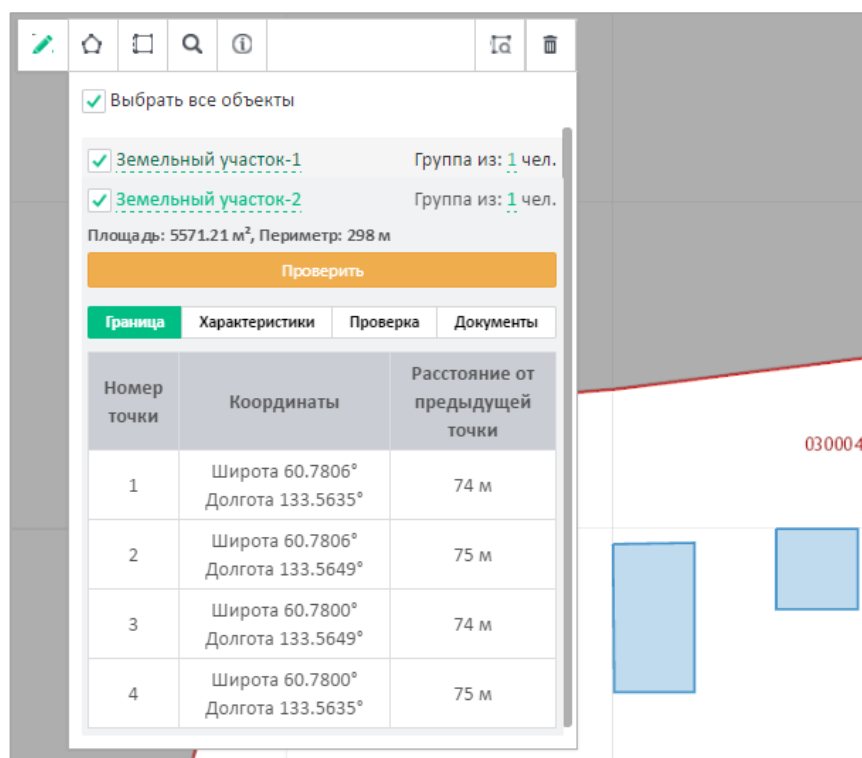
Выбрать все объекты

Земельный участок-1 Группа из: 1 чел.

Земельный участок-2 Группа из: 1 чел.

Площадь: 5571.21 м², Периметр: 298 м

Проверить

Граница | Характеристики | Проверка | Документы

| Номер точки | Координаты | Расстояние от предыдущей точки |
|---|---|---|
| 1 | Широта 60.7806° Долгота 133.5635° | 74 м |
| 2 | Широта 60.7806° Долгота 133.5649° | 75 м |
| 3 | Широта 60.7800° Долгота 133.5649° | 74 м |
| 4 | Широта 60.7800° Долгота 133.5635° | 75 м |

030004